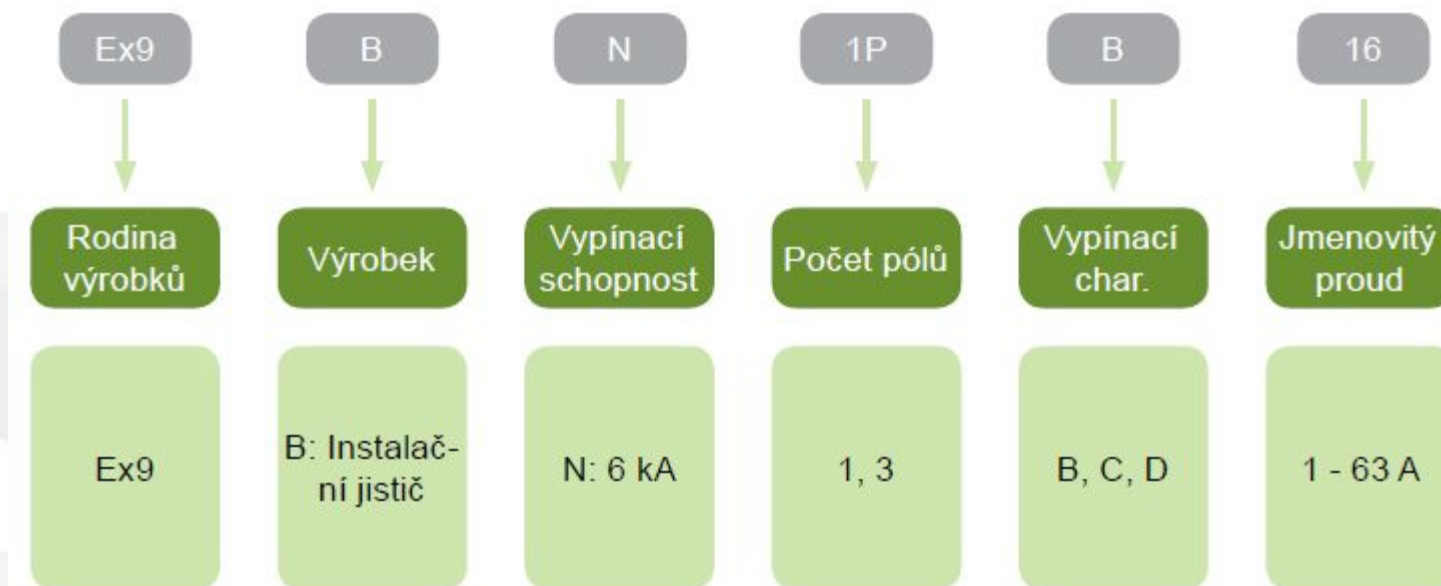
| Ex9 | B | N | 1P | B | 16 |
|---|---|---|---|---|---|
| Rodina výrobků | Výrobek | Vypínací schopnost | Počet pólů | Vypínací char. | Jmenovitý proud |
| Ex9 | B: Instalační jistič | N: 6 kA | 1, 3 | B, C, D | 1 - 63 A |